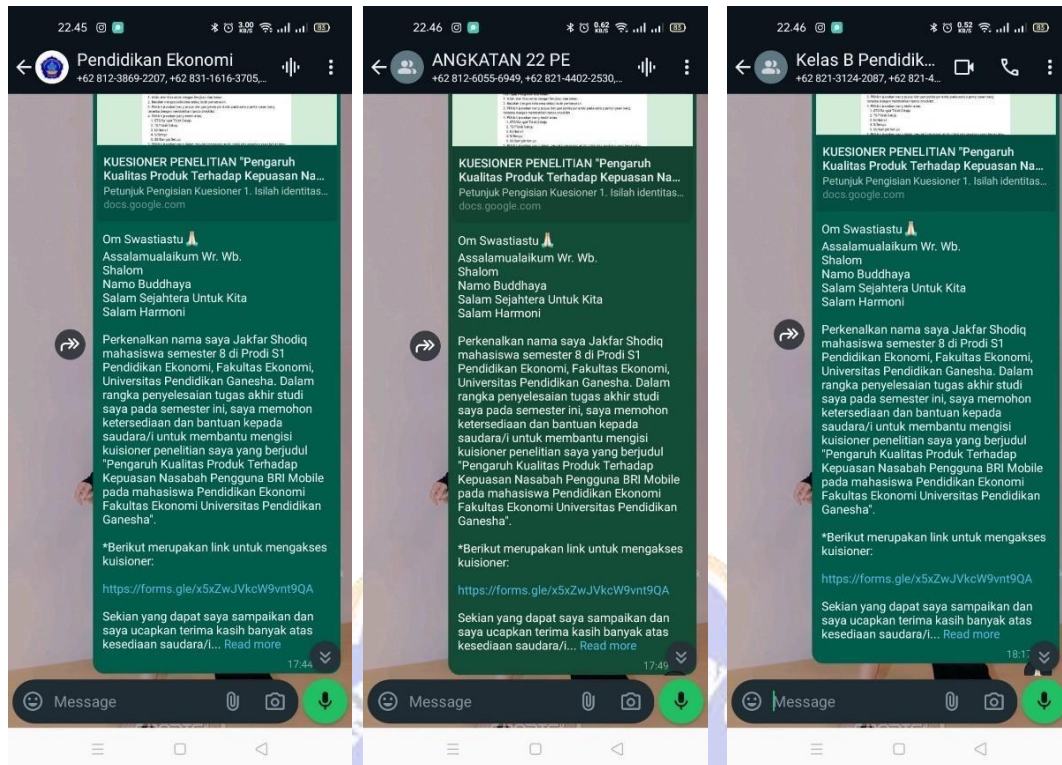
22.45

Pendidikan Ekonomi
+62 812-3869-2207, +62 831-1616-3705,...

KUESIONER PENELITIAN "Pengaruh Kualitas Produk Terhadap Kepuasan Na...
Petunjuk Pengisian Kuesioner 1. Isilah identitas...
docs.google.com

Om Swastiastu 🙏
Assalamualaikum Wr. Wb.
Shalom
Namo Buddhaya
Salam Sejahtera Untuk Kita
Salam Harmoni

Perkenalkan nama saya Jakfar Shodiq mahasiswa semester 8 di Prodi S1 Pendidikan Ekonomi, Fakultas Ekonomi, Universitas Pendidikan Ganesha. Dalam rangka penyelesaian tugas akhir studi saya pada semester ini, saya memohon ketersediaan dan bantuan kepada saudara/i untuk membantu mengisi kuisioner penelitian saya yang berjudul "Pengaruh Kualitas Produk Terhadap Kepuasan Nasabah Pengguna BRI Mobile pada mahasiswa Pendidikan Ekonomi Fakultas Ekonomi Universitas Pendidikan Ganesha".

*Berikut merupakan link untuk mengakses kuisioner:

https://forms.gle/x5xZwJVkcW9vnt9QA

Sekian yang dapat saya sampaikan dan saya ucapkan terima kasih banyak atas kesediaan saudara/i... Read more
17:44

Message

22.46

ANGKATAN 22 PE
+62 812-6055-6949, +62 821-4402-2530,...

KUESIONER PENELITIAN "Pengaruh Kualitas Produk Terhadap Kepuasan Na...
Petunjuk Pengisian Kuesioner 1. Isilah identitas...
docs.google.com

Om Swastiastu 🙏
Assalamualaikum Wr. Wb.
Shalom
Namo Buddhaya
Salam Sejahtera Untuk Kita
Salam Harmoni

Perkenalkan nama saya Jakfar Shodiq mahasiswa semester 8 di Prodi S1 Pendidikan Ekonomi, Fakultas Ekonomi, Universitas Pendidikan Ganesha. Dalam rangka penyelesaian tugas akhir studi saya pada semester ini, saya memohon ketersediaan dan bantuan kepada saudara/i untuk membantu mengisi kuisioner penelitian saya yang berjudul "Pengaruh Kualitas Produk Terhadap Kepuasan Nasabah Pengguna BRI Mobile pada mahasiswa Pendidikan Ekonomi Fakultas Ekonomi Universitas Pendidikan Ganesha".

*Berikut merupakan link untuk mengakses kuisioner:

https://forms.gle/x5xZwJVkcW9vnt9QA

Sekian yang dapat saya sampaikan dan saya ucapkan terima kasih banyak atas kesediaan saudara/i... Read more
17:49

Message

22.46

Kelas B Pendidik...
+62 821-3124-2087, +62 821-4...

KUESIONER PENELITIAN "Pengaruh Kualitas Produk Terhadap Kepuasan Na...
Petunjuk Pengisian Kuesioner 1. Isilah identitas...
docs.google.com

Om Swastiastu 🙏
Assalamualaikum Wr. Wb.
Shalom
Namo Buddhaya
Salam Sejahtera Untuk Kita
Salam Harmoni

Perkenalkan nama saya Jakfar Shodiq mahasiswa semester 8 di Prodi S1 Pendidikan Ekonomi, Fakultas Ekonomi, Universitas Pendidikan Ganesha. Dalam rangka penyelesaian tugas akhir studi saya pada semester ini, saya memohon ketersediaan dan bantuan kepada saudara/i untuk membantu mengisi kuisioner penelitian saya yang berjudul "Pengaruh Kualitas Produk Terhadap Kepuasan Nasabah Pengguna BRI Mobile pada mahasiswa Pendidikan Ekonomi Fakultas Ekonomi Universitas Pendidikan Ganesha".

*Berikut merupakan link untuk mengakses kuisioner:

https://forms.gle/x5xZwJVkcW9vnt9QA

Sekian yang dapat saya sampaikan dan saya ucapkan terima kasih banyak atas kesediaan saudara/i... Read more
18:1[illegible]

Message